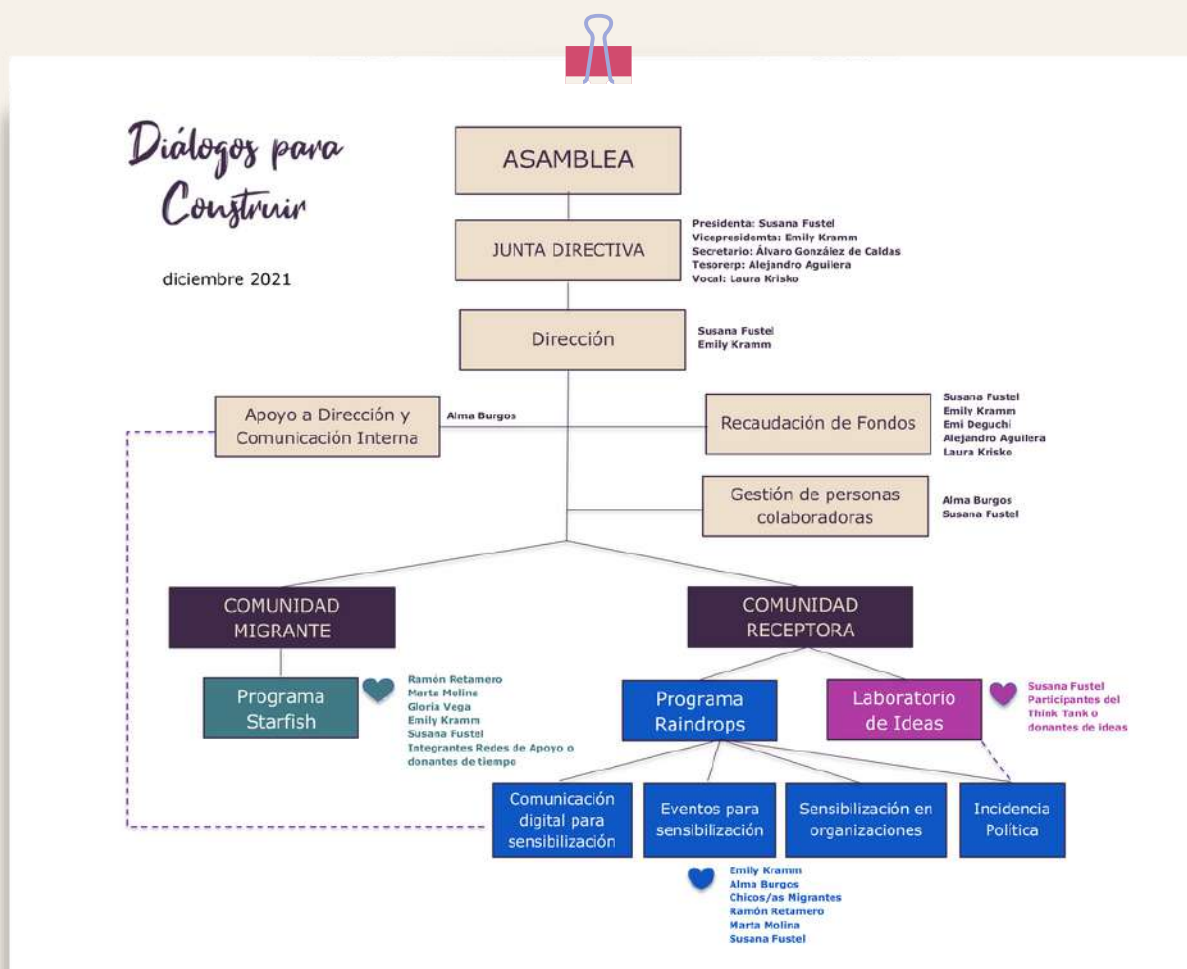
Diálogos para Construir

diciembre 2021

ASAMBLEA

JUNTA DIRECTIVA

Presidenta: Susana Fustel
Vicepresidemta: Emily Kramm
Secretario: Álvaro González de Caldas
Tesorerp: Alejandro Aguilera
Vocal: Laura Krisko

Dirección

Susana Fustel
Emily Kramm

Apoyo a Dirección y Comunicación Interna

Alma Burgos

Recaudación de Fondos

Susana Fustel
Emily Kramm
Emi Deguchi
Alejandro Aguilera
Laura Krisko

Gestión de personas colaboradoras

Alma Burgos
Susana Fustel

COMUNIDAD MIGRANTE

COMUNIDAD RECEPTORA

Programa Starfish

Ramón Retamero
Marta Moline
Gloria Vega
Emily Kramm
Susana Fustel
Integrantes Redes de Apoyo o donantes de tiempo

Programa Raindrops

Laboratorio de Ideas

Susana Fustel
Participantes del Think Tank o donantes de ideas

Comunicación digital para sensibilización

Eventos para sensibilización

Sensibilización en organizaciones

Incidencia Política

Emily Kramm
Alma Burgos
Chicos/as Migrantes
Ramón Retamero
Marta Molina
Susana Fustel